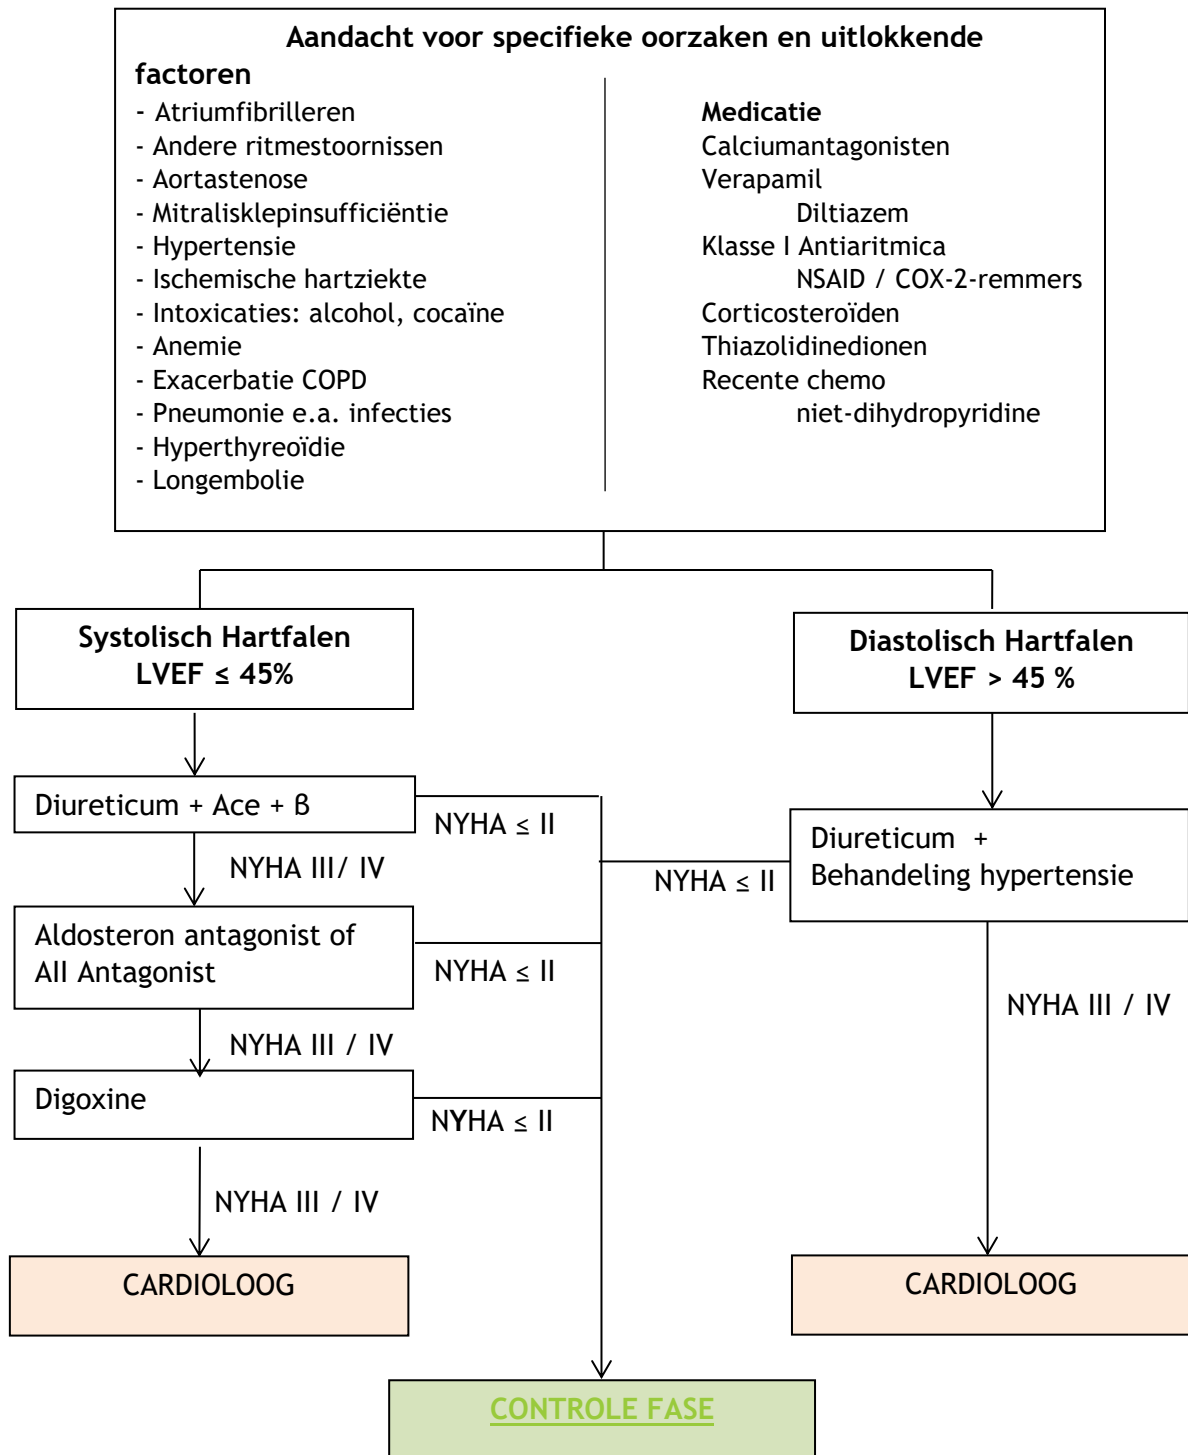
Aandacht voor specifieke oorzaken en uitlokkende factoren

- Atriumfibrilleren
- Andere ritmestoornissen
- Aortastenose
- Mitralisklepinsufficiëntie
- Hypertensie
- Ischemische hartziekte
- Intoxicaties: alcohol, cocaïne
- Anemie
- Exacerbatie COPD
- Pneumonie e.a. infecties
- Hyperthyreoïdie
- Longembolie

Medicatie
Calciumantagonisten
Verapamil
Diltiazem
Klasse I Antiaritmica
NSAID / COX-2-remmers
Corticosteroïden
Thiazolidinedionen
Recente chemo
niet-dihydropyridine

Systolisch Hartfalen
LVEF ≤ 45%

Diastolisch Hartfalen
LVEF > 45 %

Diureticum + Ace + ß

NYHA ≤ II

NYHA III/ IV

Diureticum +
Behandeling hypertensie

NYHA ≤ II

Aldosteron antagonist of
AII Antagonist

NYHA ≤ II

NYHA III / IV

NYHA III / IV

Digoxine

NYHA ≤ II

NYHA III / IV

CARDIOLOOG

CARDIOLOOG

CONTROLE FASE